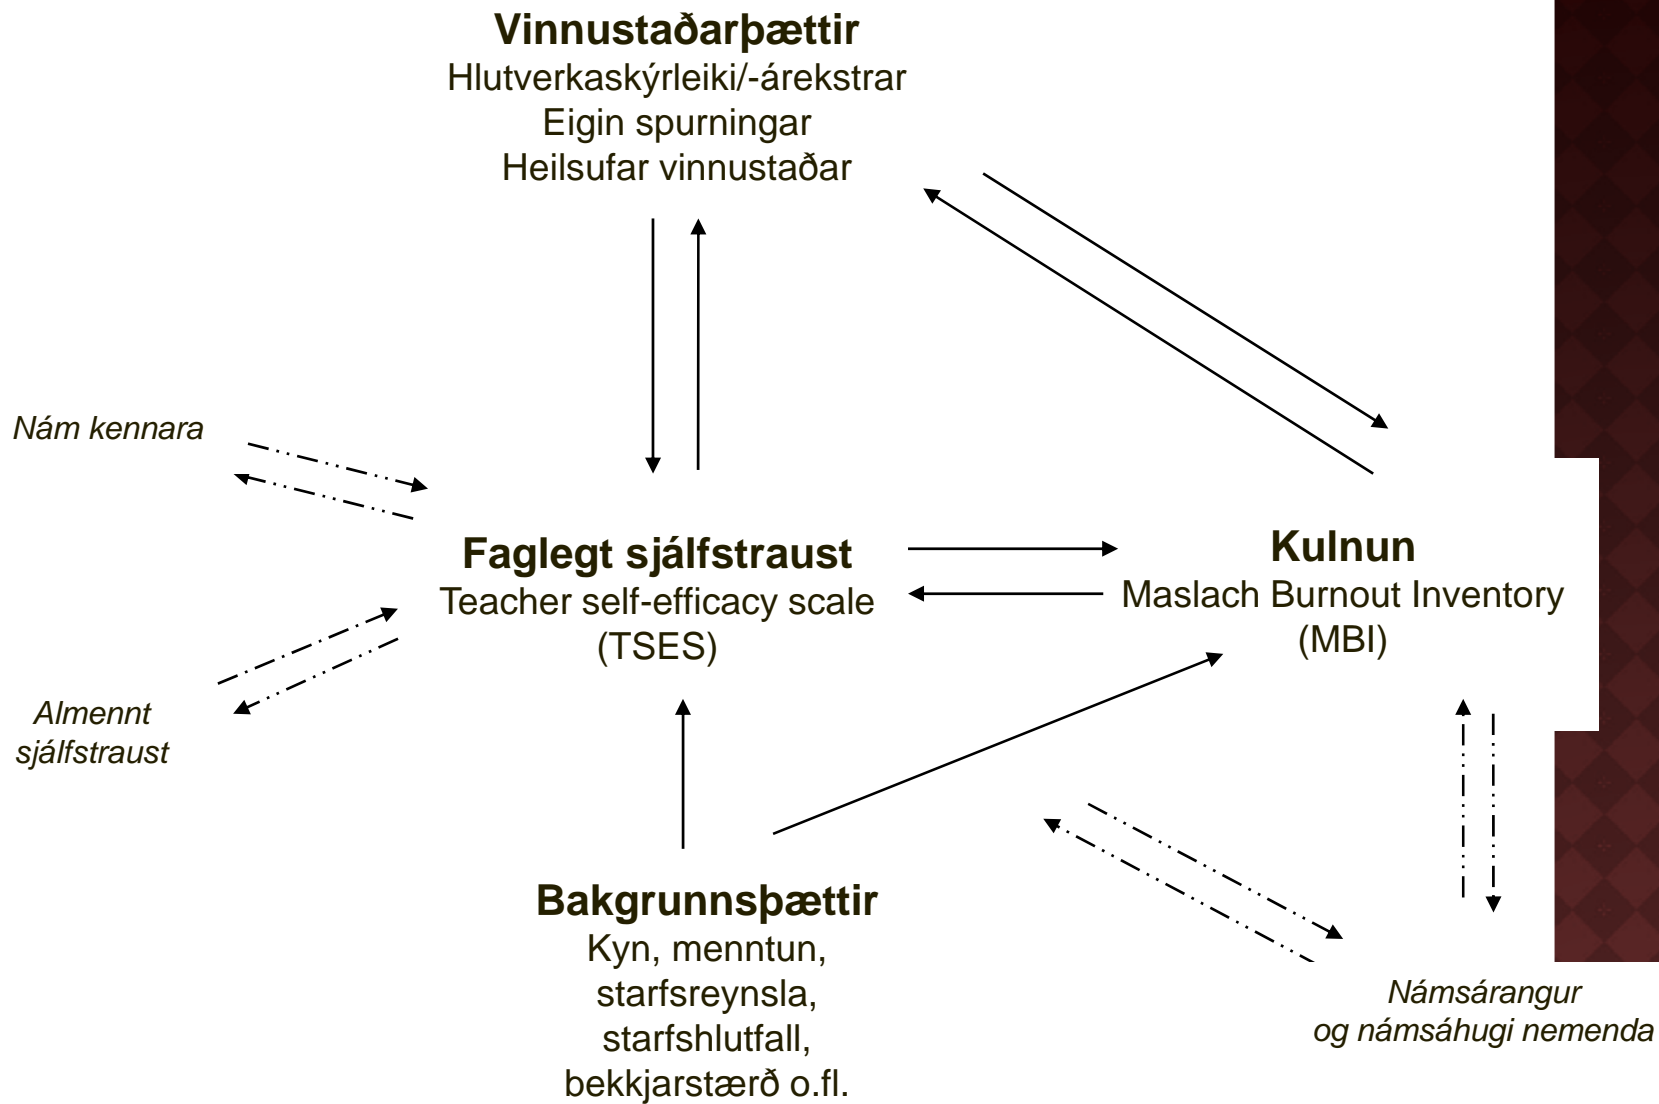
**Vinnustaðarþættir**
Hlutverkaskýrleiki/-árekstrar
Eigin spurningar
Heilsufar vinnustaðar

*Nám kennara*

**Faglegt sjálfstraust**
Teacher self-efficacy scale
(TSES)

**Kulnun**
Maslach Burnout Inventory
(MBI)

*Almennt sjálfstraust*

**Bakgrunnsþættir**
Kyn, menntun, starfsreynsla, starfshlutfall, bekkjarstærð o.fl.

*Námsárangur og námsáhugi nemenda*